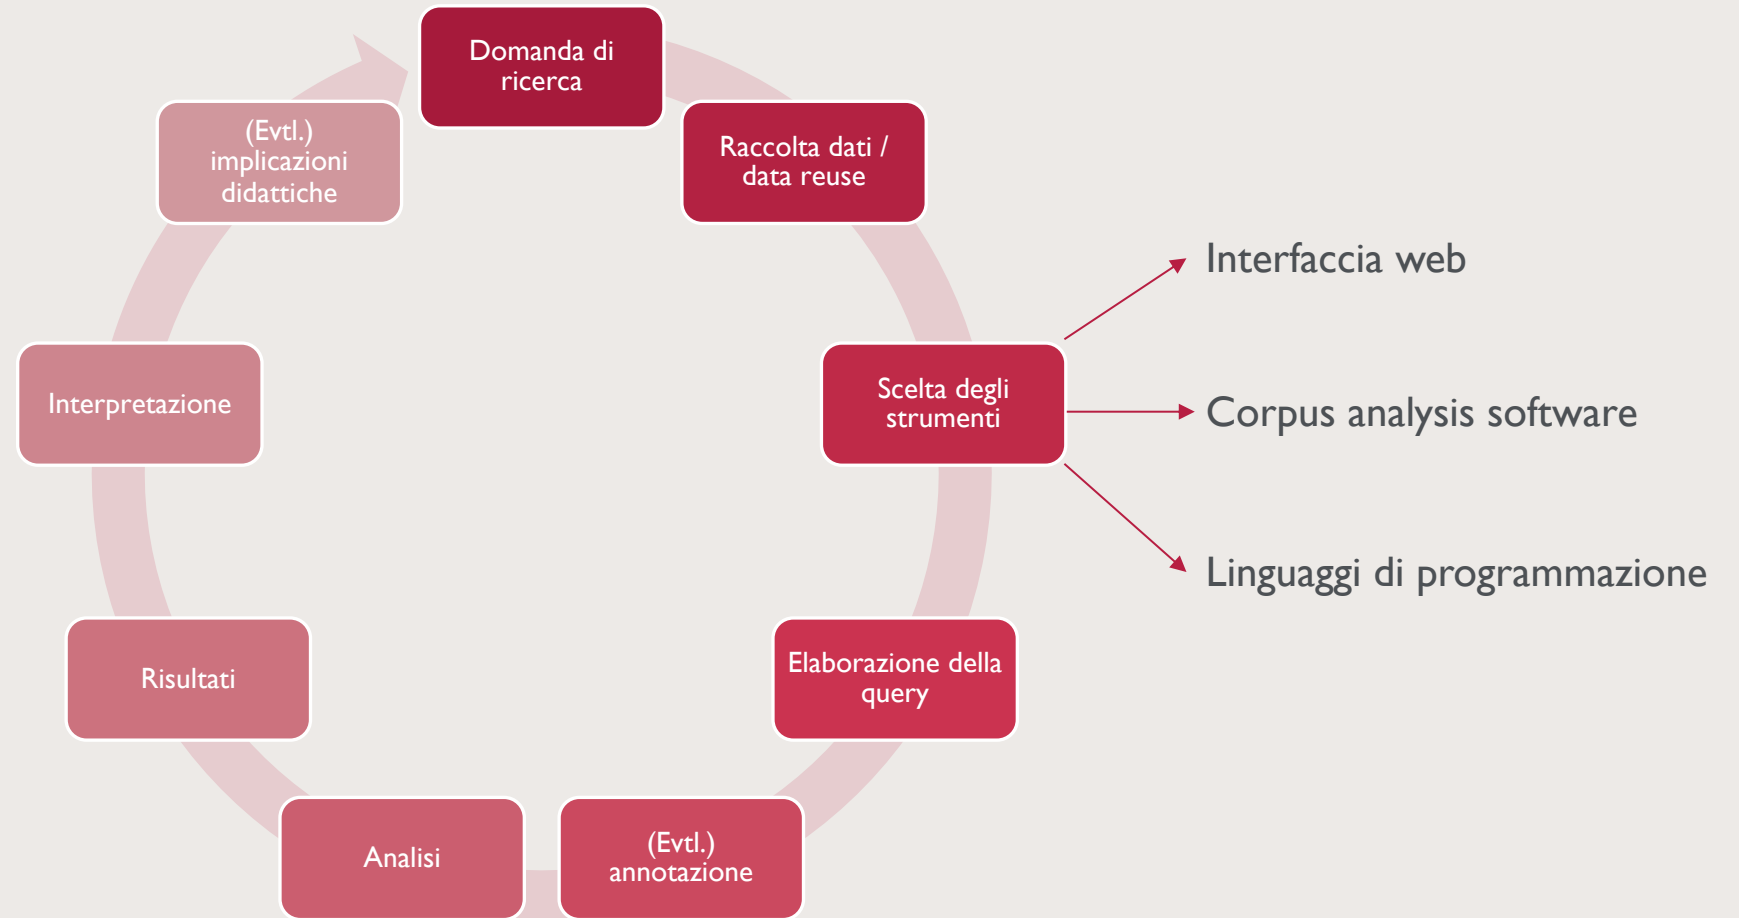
Domanda di ricerca

Raccolta dati / data reuse

Scelta degli strumenti

Interfaccia web

Corpus analysis software

Linguaggi di programmazione

Elaborazione della query

(Evtl.) annotazione

Analisi

Risultati

Interpretazione

(Evtl.) implicazioni didattiche